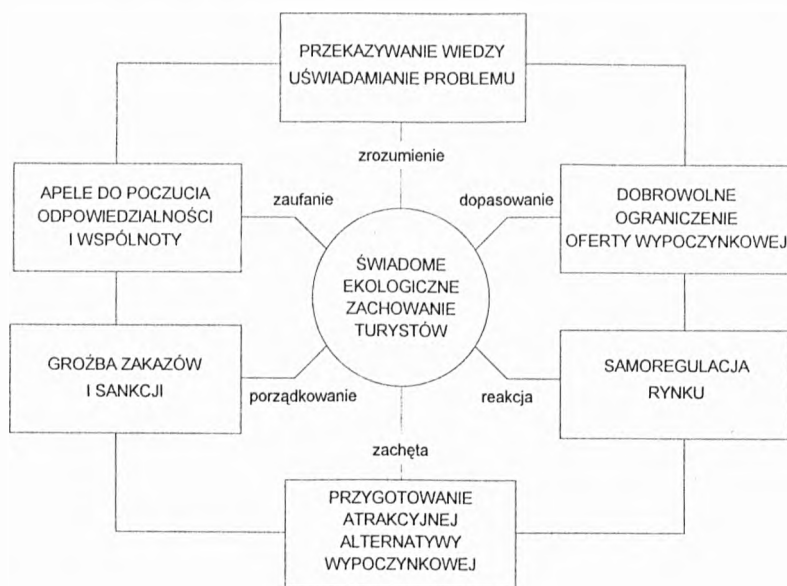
PRZEKAZYWANIE WIEDZY
UŚWIADAMIANIE PROBLEMU

zrozumienie

APELE DO POCZUCIA ODPOWIEDZIALNOŚCI I WSPÓLNOTY

zaufanie

dopasowanie

DOBROWOLNE OGRANICZENIE OFERTY WYPOCZYNKOWEJ

ŚWIADOME EKOLOGICZNE ZACHOWANIE TURYSTÓW

GROŹBA ZAKAZÓW I SANKCJI

porządkowanie

reakcja

SAMOREGULACJA RYNKU

zachęta

PRZYGOTOWANIE ATRAKCYJNEJ ALTERNATYWY WYPOCZYNKOWEJ